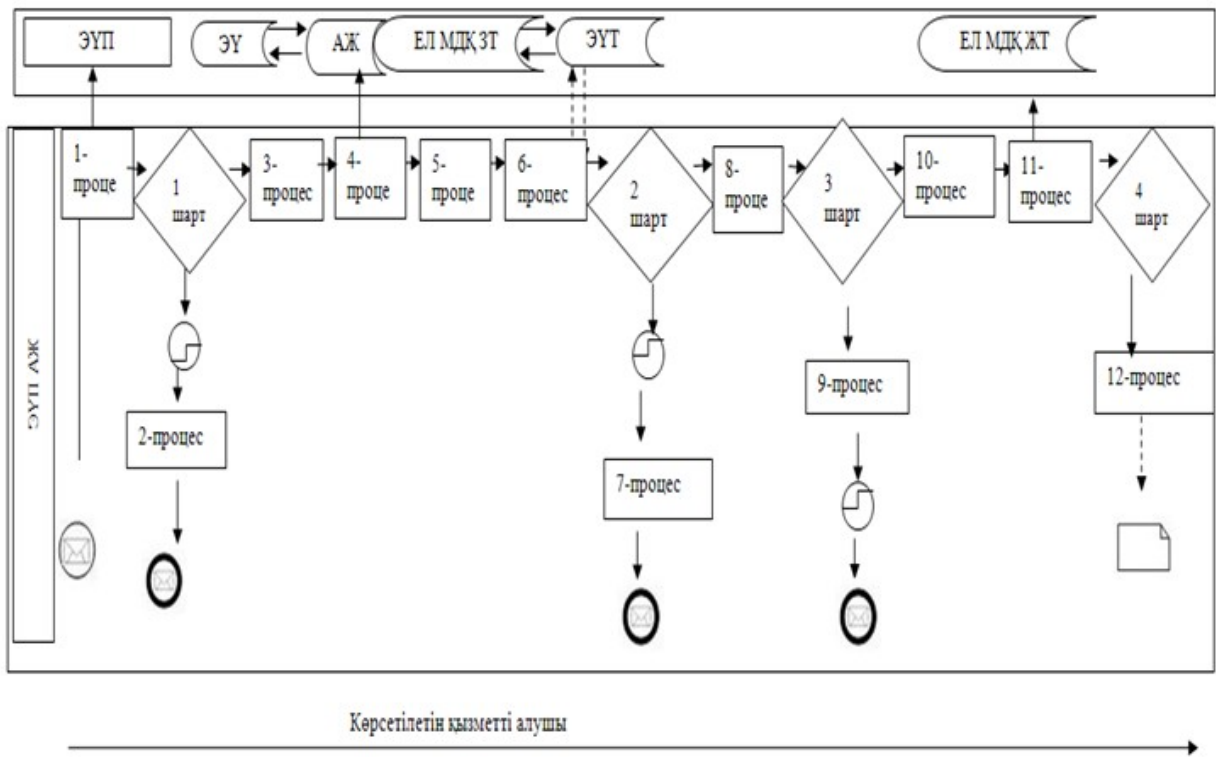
ЭҮП

ЭУ

АЖ

ЕЛ МДҚ ЗТ

ЭУТ

ЕЛ МДҚ ЖТ

ЭҮП АЖ

1-проце

1 шарт

3-процес

4-проце

5-проце

6-процес

2 шарт

8-проце

3 шарт

10-процес

11-процес

4 шарт

2-процес

7-процес

9-процес

12-процес

Көрсетілетін қызметті алушы